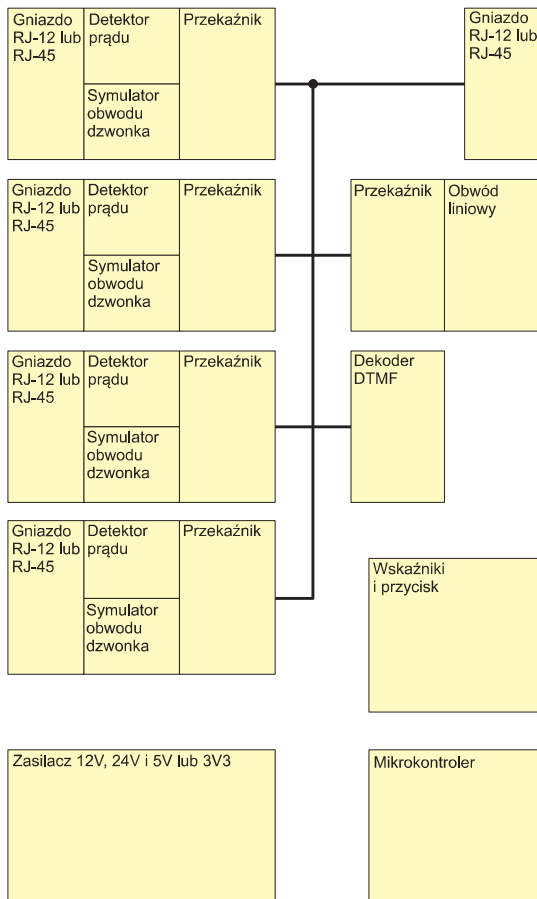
Gniazdo RJ-12 lub RJ-45

Detektor prądu

Symulator obwodu dzwonka

Przekaźnik

Gniazdo RJ-12 lub RJ-45

Gniazdo RJ-12 lub RJ-45

Detektor prądu

Symulator obwodu dzwonka

Przekaźnik

Przekaźnik

Obwód liniowy

Gniazdo RJ-12 lub RJ-45

Detektor prądu

Symulator obwodu dzwonka

Przekaźnik

Dekoder DTMF

Gniazdo RJ-12 lub RJ-45

Detektor prądu

Symulator obwodu dzwonka

Przekaźnik

Wskaźniki i przycisk

Zasilacz 12V, 24V i 5V lub 3V3

Mikrokontroler